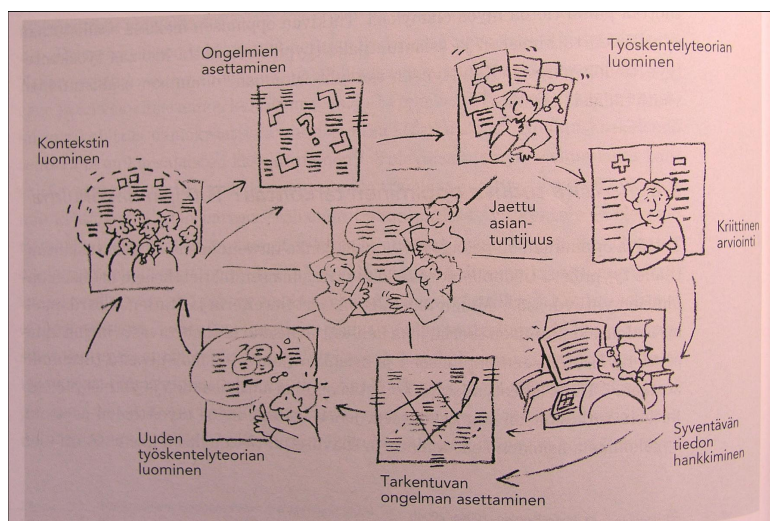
Ongelmien asettaminen

Työskentelyteorian luominen

Kontekstin luominen

Jaettu asiantuntijuus

Kriittinen arviointi

Uuden työskentelyteorian luominen

Tarkentuvan ongelman asettaminen

Syventävän tiedon hankkiminen